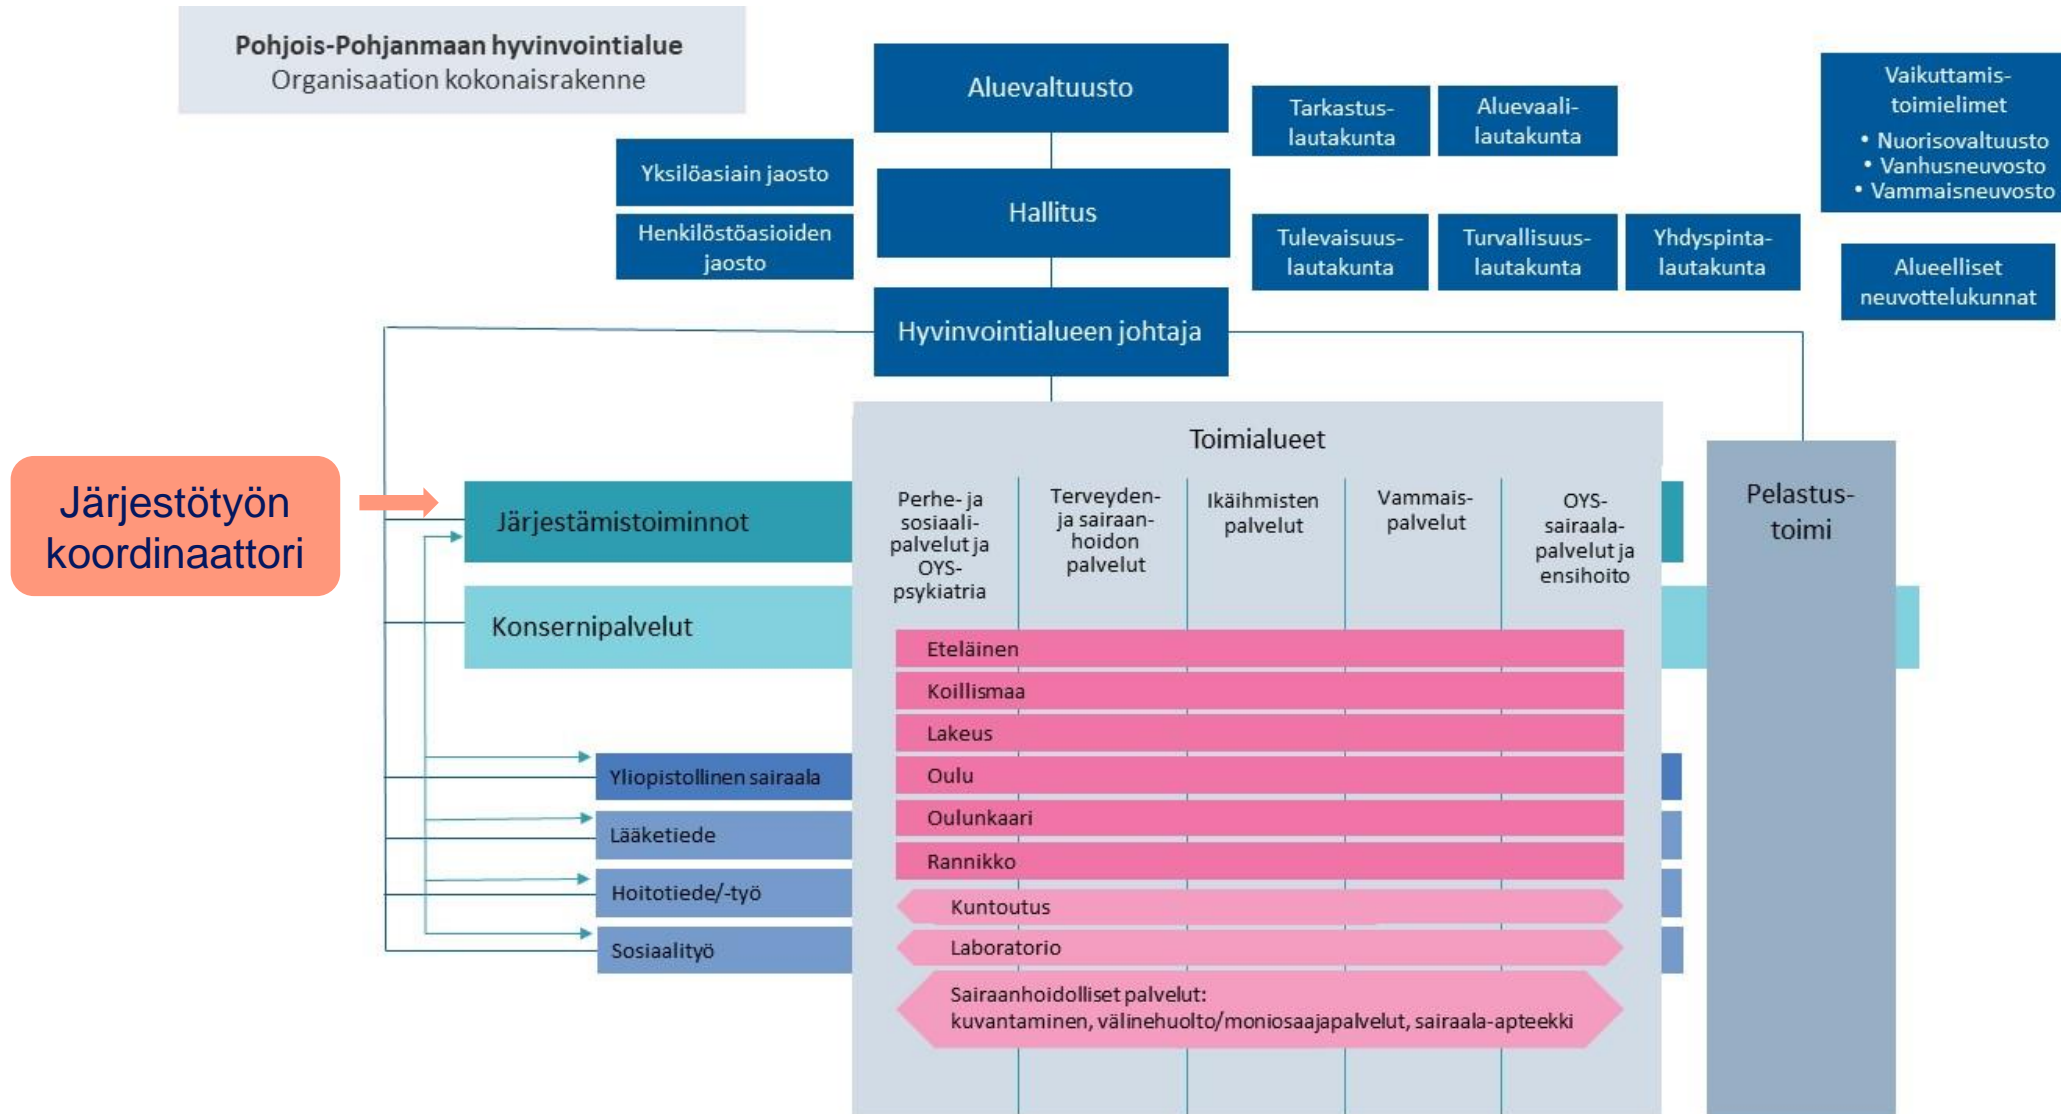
Pohjois-Pohjanmaan hyvinvointialue
Organisaation kokonaisrakenne

Aluevaltuusto

Tarkastuslautakunta

Aluevaalilautakunta

Vaikuttamistoimielimet
• Nuorisovaltuusto
• Vanhusneuvosto
• Vammaisneuvosto

Yksilöasiain jaosto

Henkilöstöasioiden jaosto

Hallitus

Tulevaisuuslautakunta

Turvallisuuslautakunta

Yhdyspintalautakunta

Alueelliset neuvottelukunnat

Hyvinvointialueen johtaja

Toimialueet

Järjestötyön koordinaattori

Järjestämistoiminnot

Perhe- ja sosiaalipalvelut ja OYS-psykiatria

Terveyden- ja sairaanhoidon palvelut

Ikäihmisten palvelut

Vammaispalvelut

OYS-sairaalapalvelut ja ensihoito

Pelastustoimi

Konsernipalvelut

Eteläinen
Koillismaa
Lakeus
Oulu
Oulunkaari
Rannikko

Yliopistollinen sairaala
Lääketiede
Hoitotiede/-työ
Sosiaalityö

Kuntoutus
Laboratorio
Sairaanhoidolliset palvelut:
kuvantaminen, välinehuolto/moniosaajapalvelut, sairaala-apteekki